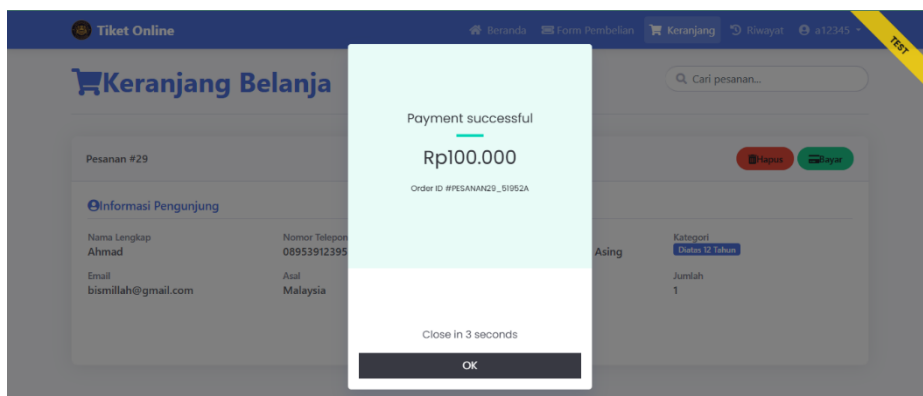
Tiket Online

Beranda Form Pembelian Keranjang Riwayat a12345

TEST

Keranjang Belanja

Cari pesanan...

Pesanan #29

Hapus Bayar

Informasi Pengunjung

Nama Lengkap
Ahmad

Nomor Telepon
08953912395

Asing

Kategori
Diatas 12 Tahun

Email
bismillah@gmail.com

Asal
Malaysia

Jumlah
1

Payment successful

Rp100.000

Order ID #PESANAN29_51952A

Close in 3 seconds

OK